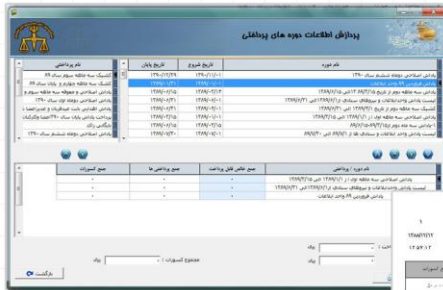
پردازش اطلاعات دوره های پرداختی

| نام دوره | تاریخ شروع | تاریخ پایان |
|---|---|---|
| پاداش اصلاحی دوماه ششم سال ۱۳۹۰ | ۱۳۹۰/۰۱/۰۱ | ۱۳۹۰/۱۲/۲۹ |
| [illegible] | ۱۳۹۲/۰۱/۰۱ | ۱۳۹۲/۰۱/۰۱ |
| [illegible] | ۱۳۸۹/۰۱/۰۱ | ۱۳۸۹/۰۲/۰۵ |
| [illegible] | ۱۳۸۹/۰۱/۰۱ | ۱۳۸۹/۰۲/۰۵ |
| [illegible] | ۱۳۸۹/۰۱/۰۱ | ۱۳۸۹/۰۲/۰۵ |
| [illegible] | ۱۳۸۹/۰۱/۰۱ | ۱۳۸۹/۰۲/۰۵ |
| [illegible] | ۱۳۸۹/۰۱/۰۱ | ۱۳۸۹/۰۲/۰۵ |
| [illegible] | ۱۳۸۹/۰۱/۰۱ | ۱۳۸۹/۰۲/۰۵ |

نام پرداختی
تلفیق سه ماهه سوم سال ۸۹
پاداش سه ماهه چهارم و پایان سال ۸۹
پاداش اصلاحی و معوقه سه ماهه سوم و
پاداش اصلاحی دوماه دوم سال ۱۳۹۰
پاداش اصلاحی دوماه دوم سال ۱۳۹۰
پاداش اطلاعات بابت فصل اول ۱۳۹۰ و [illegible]
پرداخت پاداش دوماه اول سال ۹۰
پاداش تکمیلی
پاداش اصلاحی دوماه ششم سال ۱۳۹۰

| نام دوره / پرداختی | جمع خالص قابل پرداخت | جمع پرداخت ها | جمع کسورات |
|---|---|---|---|
| پاداش اصلاحی سه ماهه دوم از ۱۳۸۹/۰۱/۰۱ الی ۱۳۸۹/۰۲/۰۵ | ۰ | ۰ | ۰ |
| لیست پاداش واحد اطلاعات و مرتبطان سنجش از ۱۳۸۹/۰۱/۰۱ الی ۱۳۸۹/۰۲/۰۵ | ۰ | ۰ | ۰ |
| پاداش فروردین ۸۹ واحد اطلاعات | ۰ | ۰ | ۰ |

مجموع کسورات :
ریال
ریال
ریال
بازگشت

۱۳۸۸/۱۲/۲۲
۱۲:۵۳:۱۲
کسورات